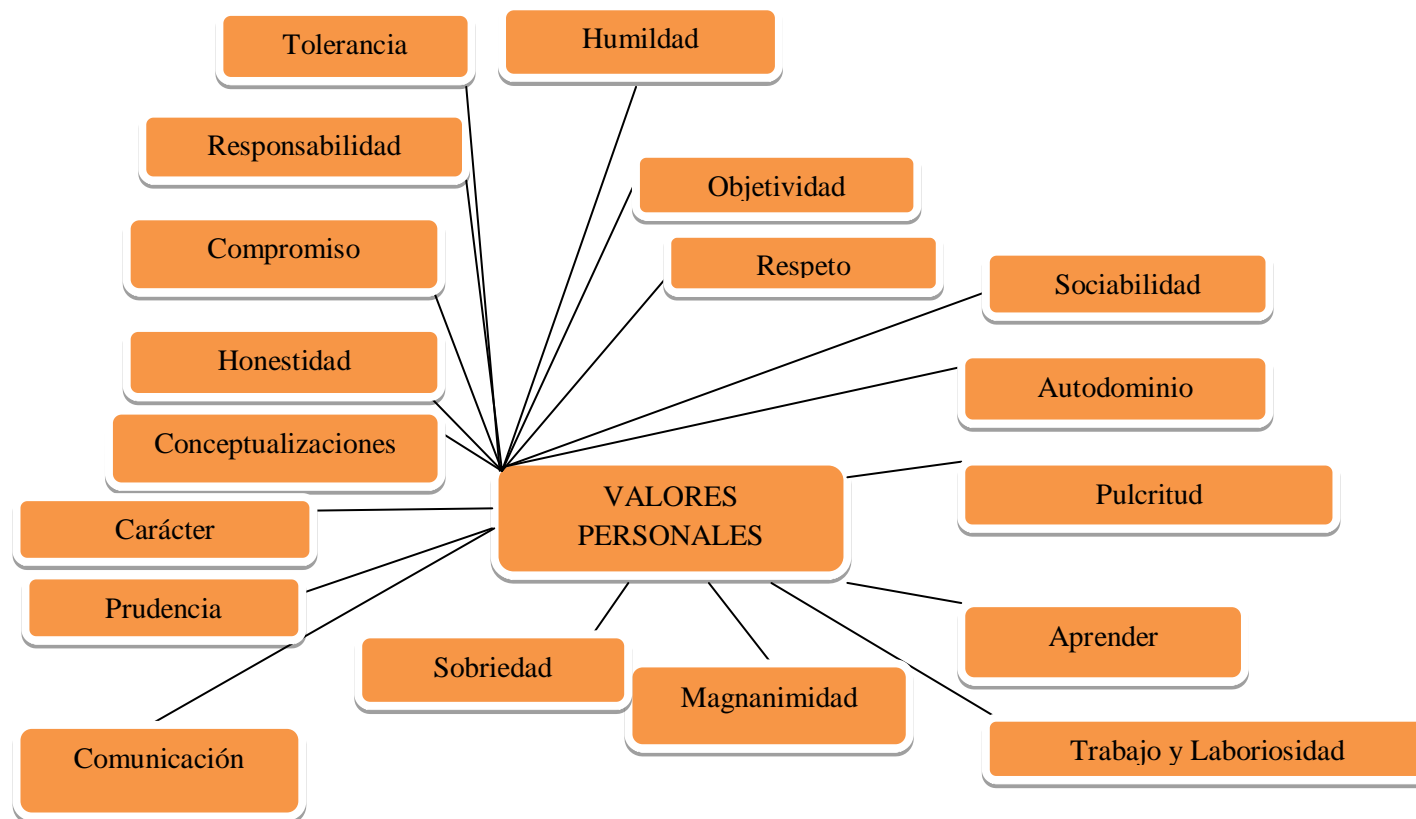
Tolerancia

Humildad

Responsabilidad

Objetividad

Compromiso

Respeto

Sociabilidad

Honestidad

Autodominio

Conceptualizaciones

VALORES PERSONALES

Pulcritud

Carácter

Prudencia

Aprender

Sobriedad

Magnanimidad

Trabajo y Laboriosidad

Comunicación